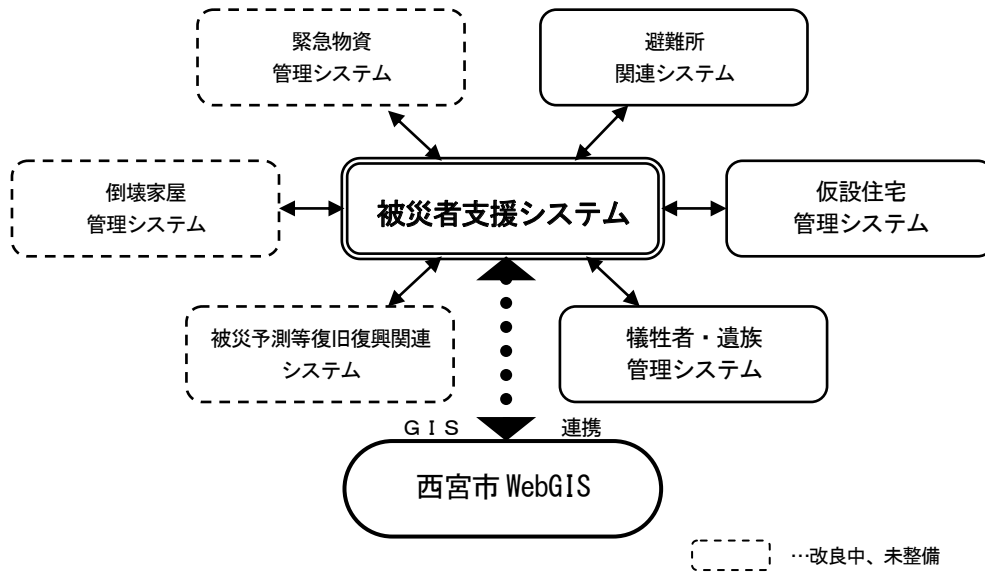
緊急物資
管理システム

避難所
関連システム

倒壊家屋
管理システム

被災者支援システム

仮設住宅
管理システム

被災予測等復旧復興関連
システム

犠牲者・遺族
管理システム

ＧＩＳ 連携

西宮市 WebGIS

…改良中、未整備